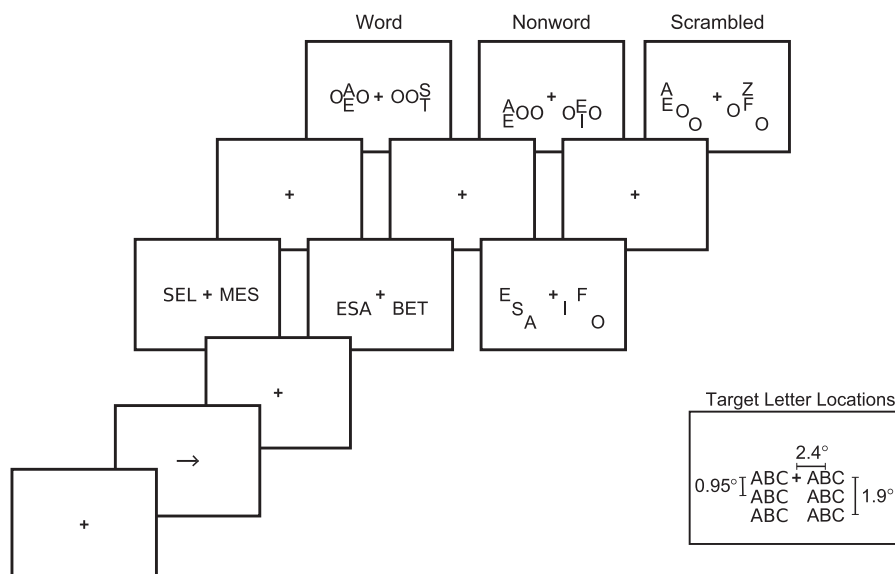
Word

Nonword

Scrambled

O$^{A}_{E}$O + OO$^{S}_{T}$

$^{A}_{E}$OO + O$^{E}_{I}$O

$^{A}_{E}$O$_{O}$ + O$^{Z}_{F}$ O

+

+

+

SEL + MES

ESA + BET

E S A + I F O

+

→

+

Target Letter Locations

2.4°

0.95° ABC + ABC
ABC ABC 1.9°
ABC ABC